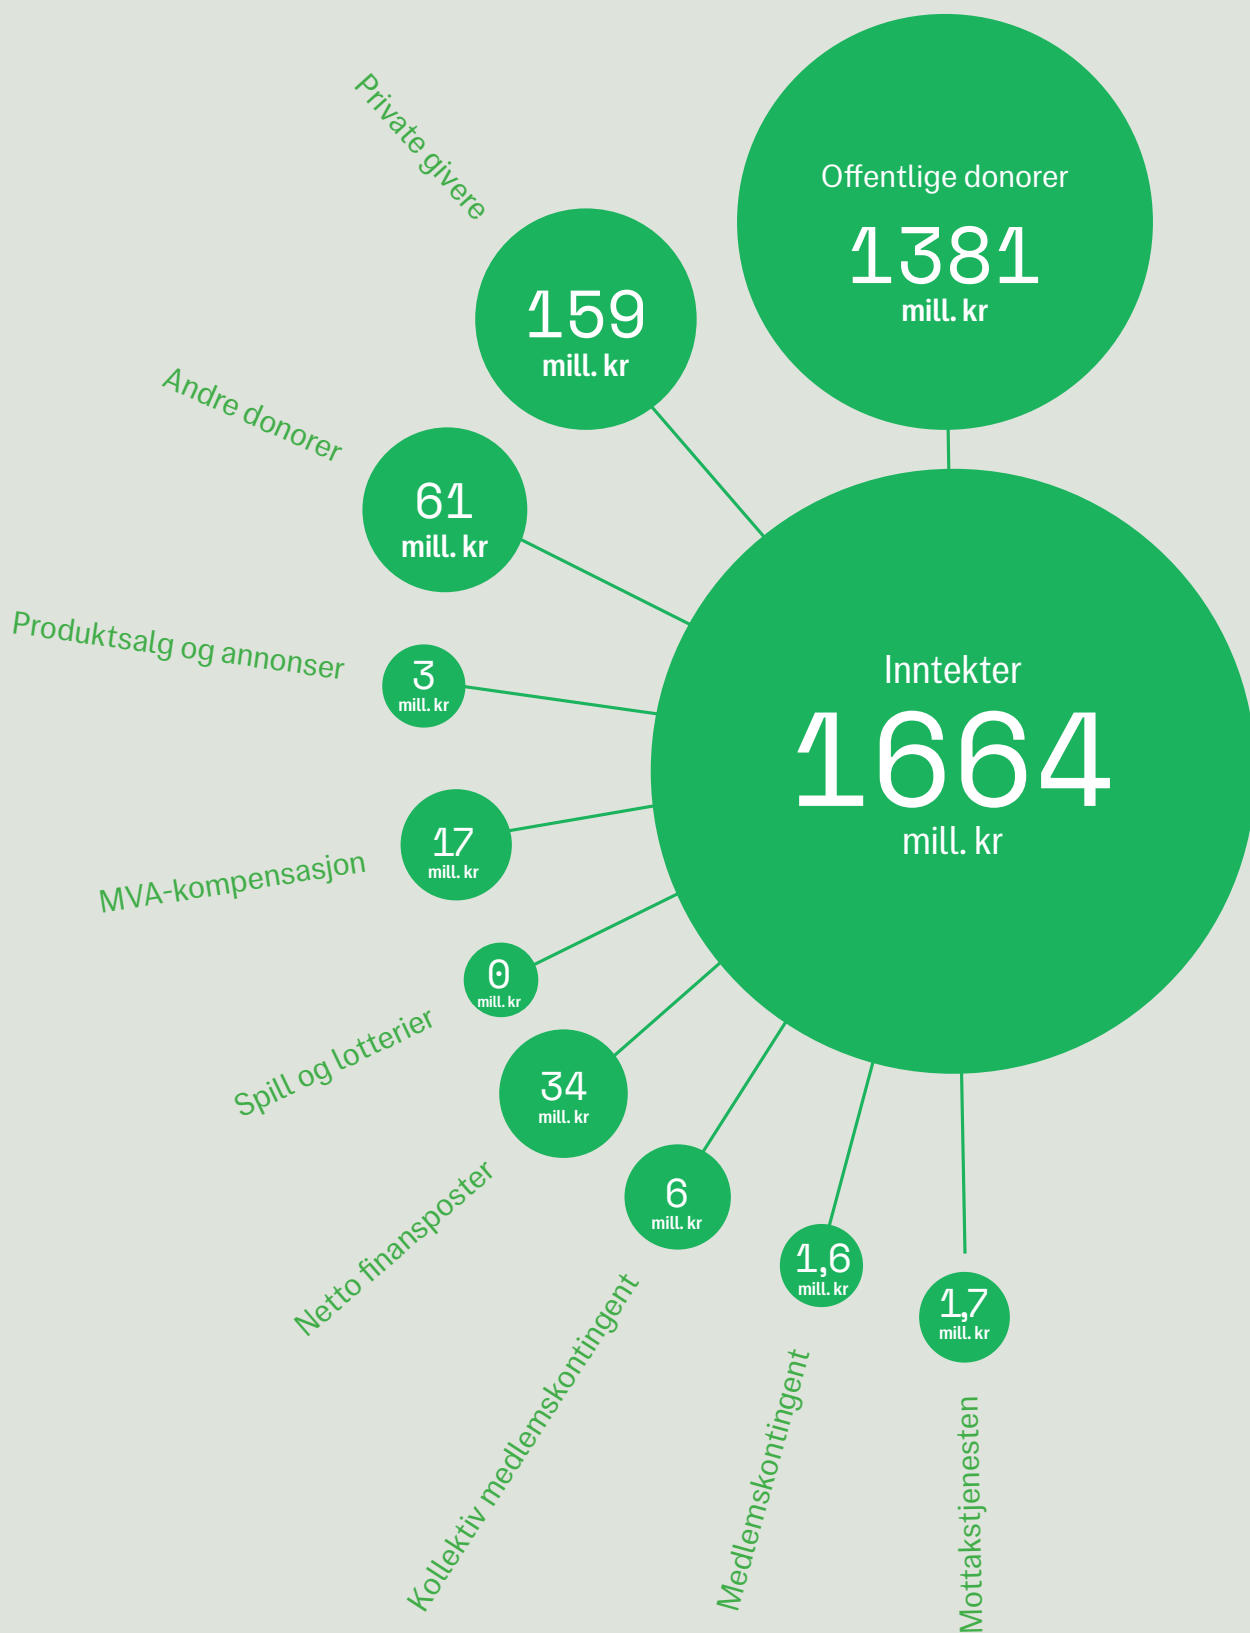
Offentlige donorer
1381
mill. kr

Private givere
159
mill. kr

Andre donorer
61
mill. kr

Produktsalg og annonser
3
mill. kr

Inntekter
1664
mill. kr

MVA-kompensasjon
17
mill. kr

0
mill. kr
Spill og lotterier

34
mill. kr
Netto finansposter

6
mill. kr
Kollektiv medlemskontingent

1,6
mill. kr
Medlemskontingent

1,7
mill. kr
Mottakstjenesten